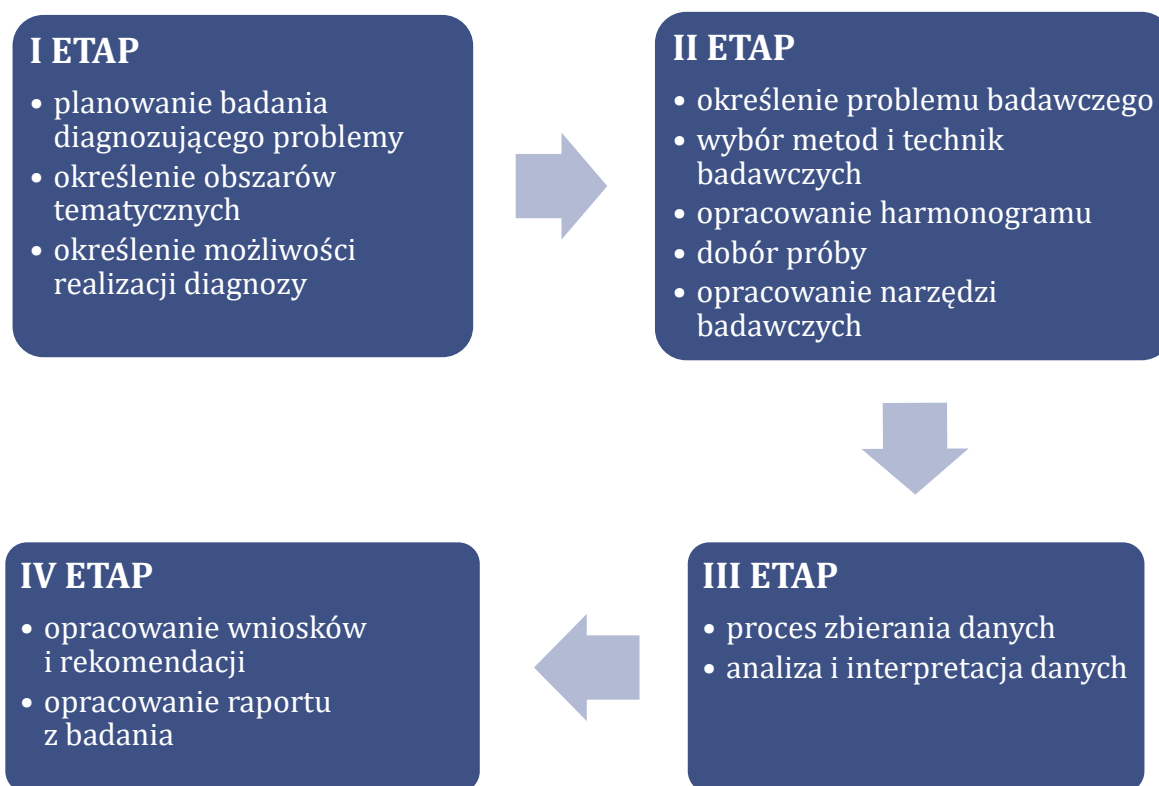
I ETAP
• planowanie badania diagnozującego problemy
• określenie obszarów tematycznych
• określenie możliwości realizacji diagnozy

II ETAP
• określenie problemu badawczego
• wybór metod i technik badawczych
• opracowanie harmonogramu
• dobór próby
• opracowanie narzędzi badawczych

III ETAP
• proces zbierania danych
• analiza i interpretacja danych

IV ETAP
• opracowanie wniosków i rekomendacji
• opracowanie raportu z badania